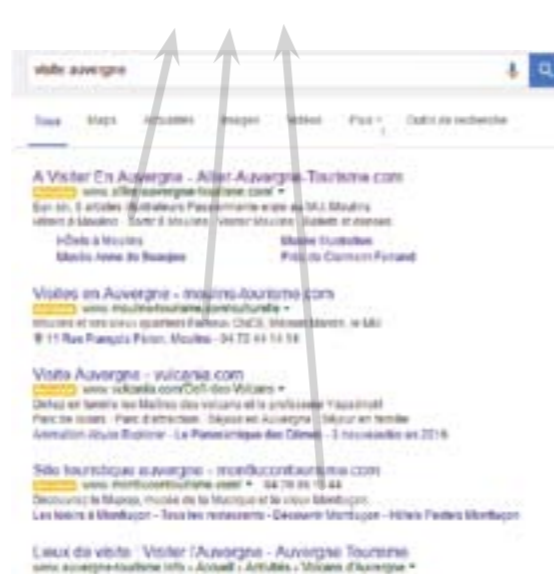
visite auvergne

Tous Maps Actualités Images Vidéos Plus Outils de recherche

A Visiter En Auvergne - Allier-Auvergne-Tourisme.com
www.allier-auvergne-tourisme.com/
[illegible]
Hôtels à Moulins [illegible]
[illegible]

Visites en Auvergne - moulins-tourisme.com
www.moulins-tourisme.com/culturelle
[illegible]
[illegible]

Visite Auvergne - vulcania.com
www.vulcania.com/Défi-des-Volcans
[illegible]
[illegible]

Site touristique auvergne - montlucontourisme.com
www.montlucontourisme.com/
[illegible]
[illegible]

Lieux de visite : Visiter l'Auvergne - Auvergne Tourisme
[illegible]